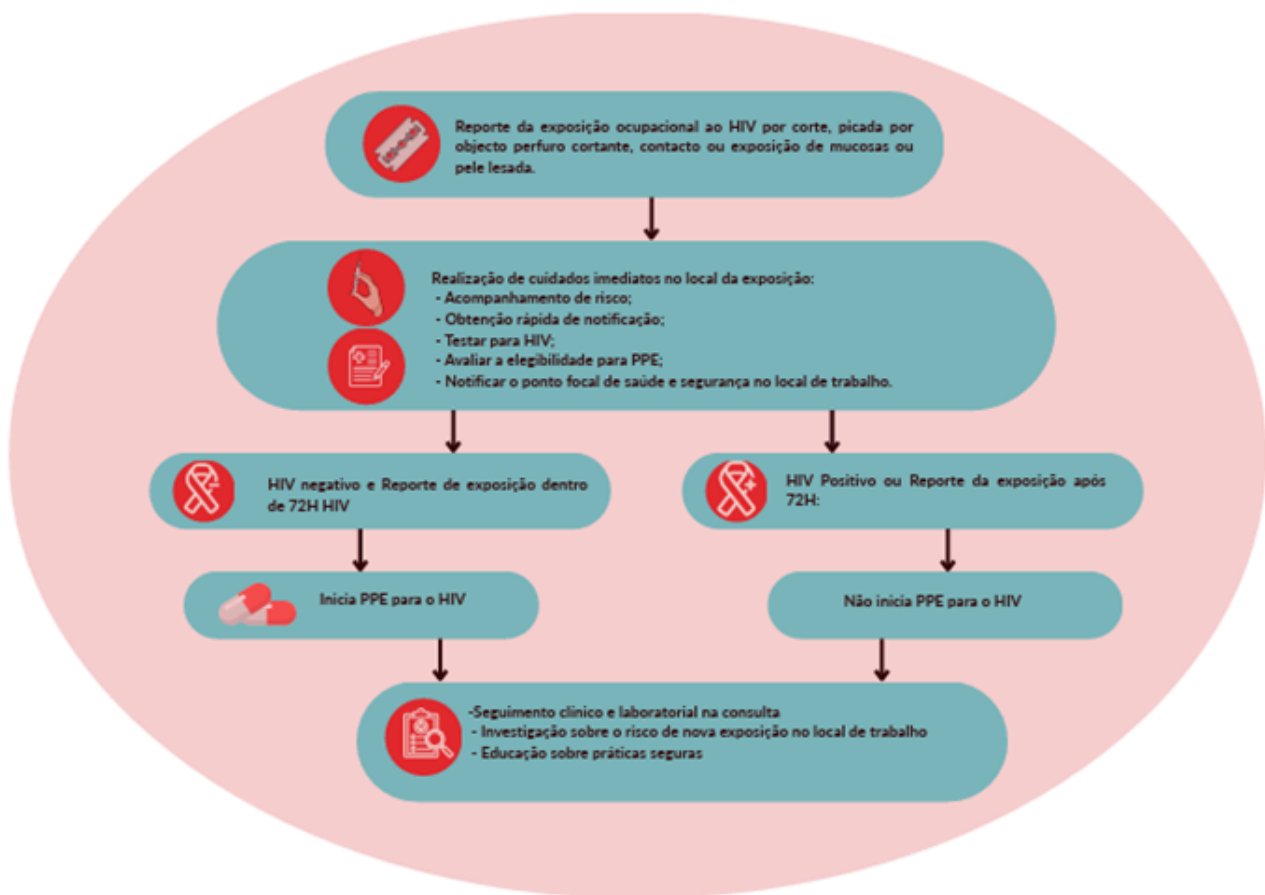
Reporte da exposição ocupacional ao HIV por corte, picada por objecto perfuro cortante, contacto ou exposição de mucosas ou pele lesada.

Realização de cuidados imediatos no local da exposição:
- Acompanhamento de risco;
- Obtenção rápida de notificação;
- Testar para HIV;
- Avaliar a elegibilidade para PPE;
- Notificar o ponto focal de saúde e segurança no local de trabalho.

HIV negativo e Reporte de exposição dentro de 72H HIV

HIV Positivo ou Reporte da exposição após 72H:

Inicia PPE para o HIV

Não inicia PPE para o HIV

-Seguimento clínico e laboratorial na consulta
- Investigação sobre o risco de nova exposição no local de trabalho
- Educação sobre práticas seguras